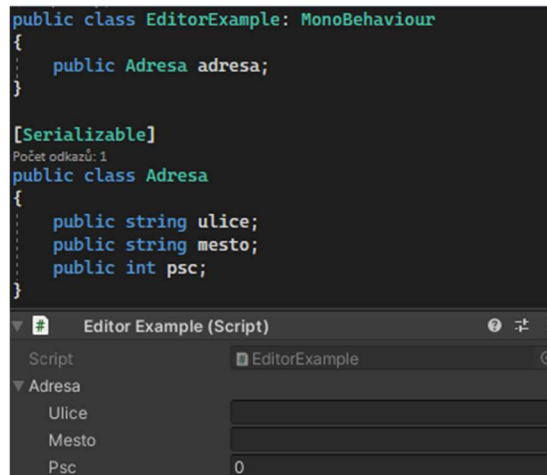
public class EditorExample: MonoBehaviour
{
    public Adresa adresa;
}

[Serializable]
Počet odkazů: 1
public class Adresa
{
    public string ulice;
    public string mesto;
    public int psc;
}

Editor Example (Script)

Script EditorExample

Adresa

Ulice

Mesto

Psc 0